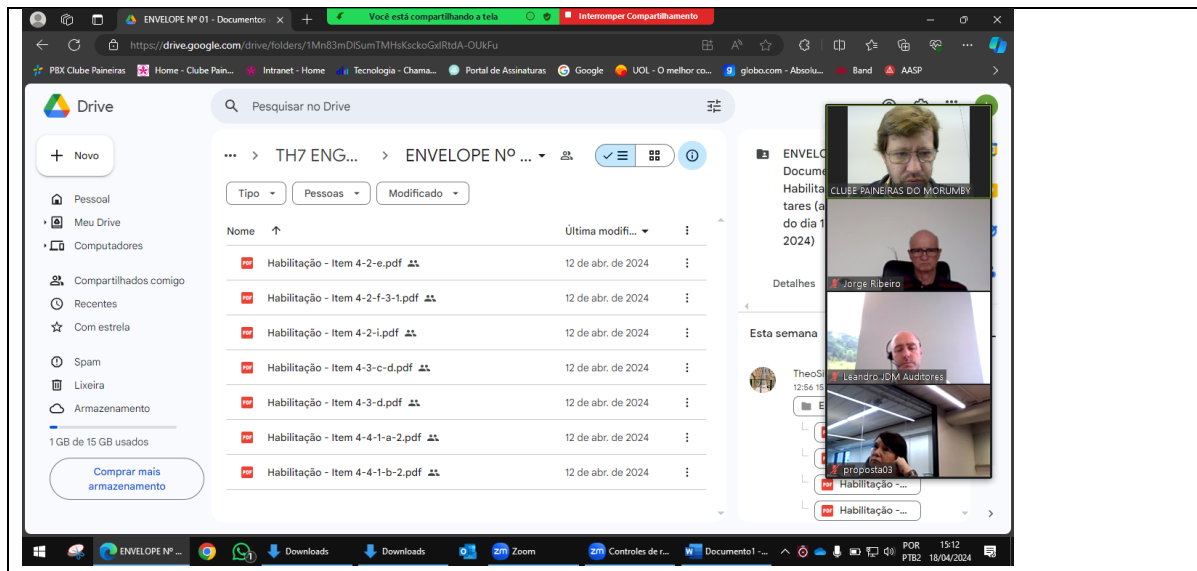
ENVELOPE Nº 01 - Documentos
Você está compartilhando a tela
Interromper Compartilhamento
https://drive.google.com/drive/folders/1Mn83mDlSumTMHsKsckoGxlRtdA-OUkFu
PBX Clube Paineiras
Home - Clube Pain...
Intranet - Home
Tecnologia - Chama...
Portal de Assinaturas
Google
UOL - O melhor co...
globo.com - Absolu...
Band
AASP

Drive
Pesquisar no Drive
Novo
Pessoal
Meu Drive
Computadores
Compartilhados comigo
Recentes
Com estrela
Spam
Lixeira
Armazenamento
1 GB de 15 GB usados
Comprar mais armazenamento

... > TH7 ENG... > ENVELOPE Nº ...
Tipo
Pessoas
Modificado

| Nome | Última modifi... |
|---|---|
| Habilitação - Item 4-2-e.pdf | 12 de abr. de 2024 |
| Habilitação - Item 4-2-f-3-1.pdf | 12 de abr. de 2024 |
| Habilitação - Item 4-2-i.pdf | 12 de abr. de 2024 |
| Habilitação - Item 4-3-c-d.pdf | 12 de abr. de 2024 |
| Habilitação - Item 4-3-d.pdf | 12 de abr. de 2024 |
| Habilitação - Item 4-4-1-a-2.pdf | 12 de abr. de 2024 |
| Habilitação - Item 4-4-1-b-2.pdf | 12 de abr. de 2024 |

ENVELC
Docume
Habilita
tares (a
do dia 1
2024)
Detalhes
Esta semana
TheoSi
12:56 15
E
Habilitação -...
Habilitação -...

CLUBE PAINEIRAS DO MORUMBY
Jorge Ribeiro
Leandro JDM Auditores
proposta03

ENVELOPE Nº ...
Downloads
Downloads
Zoom
Controles de r...
Documento1 -...
POR PTB2
15:12
18/04/2024